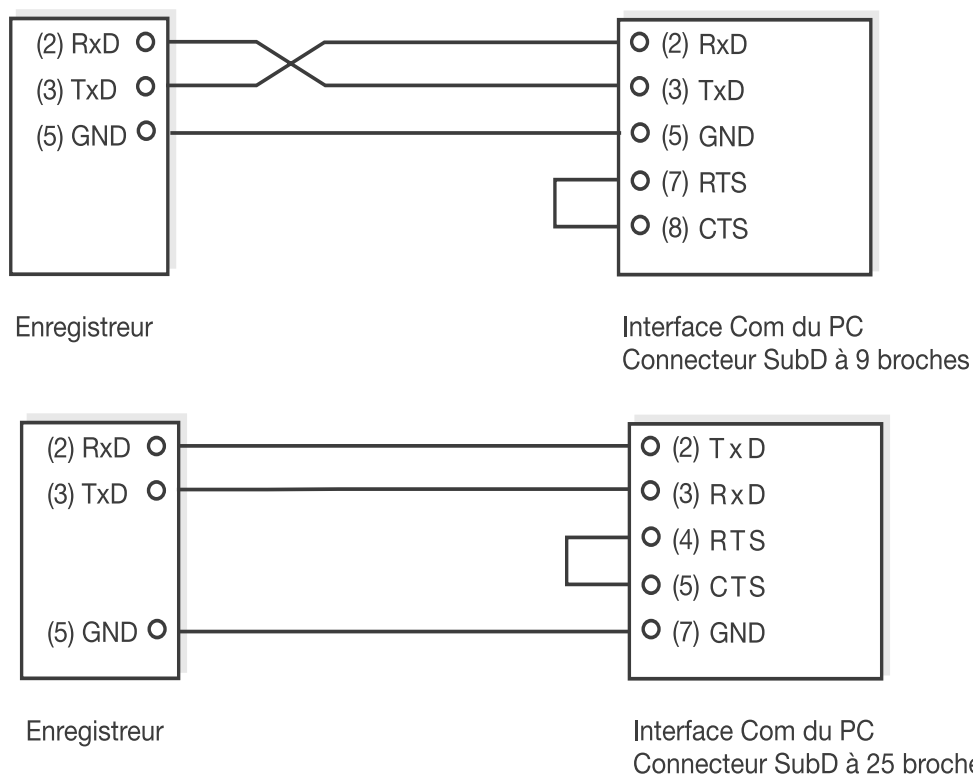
(2) RxD
(3) TxD
(5) GND

(2) RxD
(3) TxD
(5) GND
(7) RTS
(8) CTS

Enregistreur

Interface Com du PC
Connecteur SubD à 9 broches

(2) RxD
(3) TxD
(5) GND

(2) TxD
(3) RxD
(4) RTS
(5) CTS
(7) GND

Enregistreur

Interface Com du PC
Connecteur SubD à 25 broche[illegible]